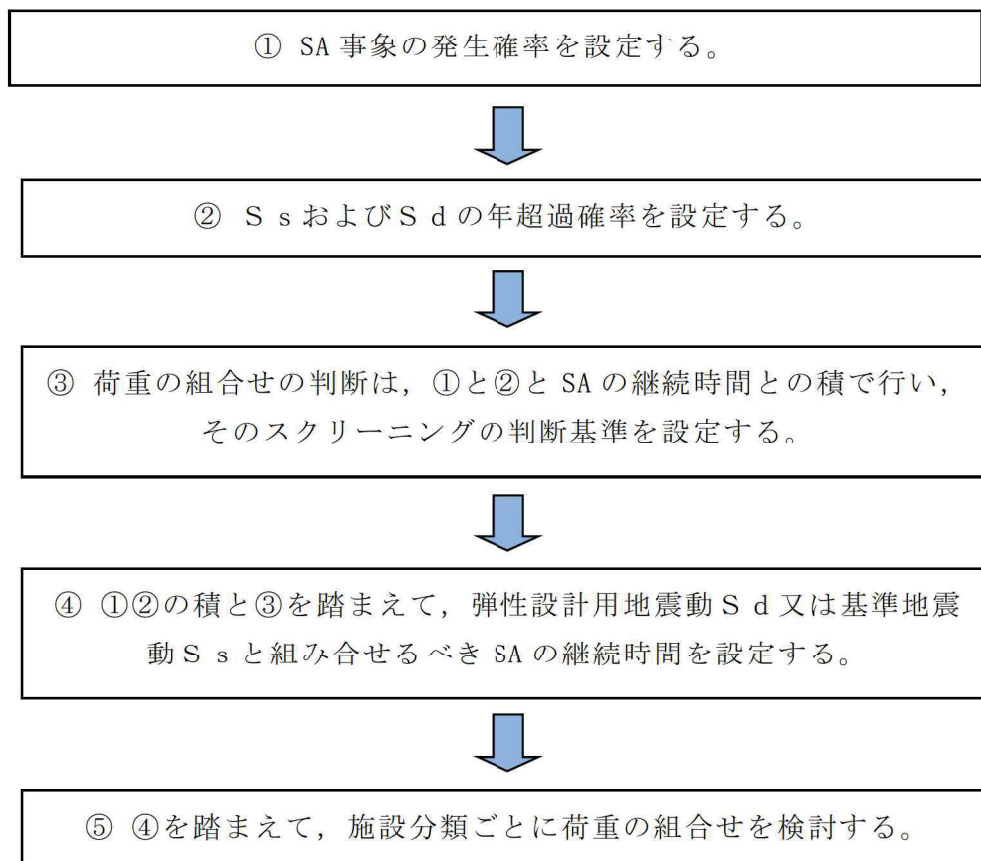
① SA 事象の発生確率を設定する。

② ＳｓおよびＳｄの年超過確率を設定する。

③ 荷重の組合せの判断は，①と②と SA の継続時間との積で行い，そのスクリーニングの判断基準を設定する。

④ ①②の積と③を踏まえて，弾性設計用地震動Ｓｄ又は基準地震動Ｓｓと組み合せるべき SA の継続時間を設定する。

⑤ ④を踏まえて，施設分類ごとに荷重の組合せを検討する。